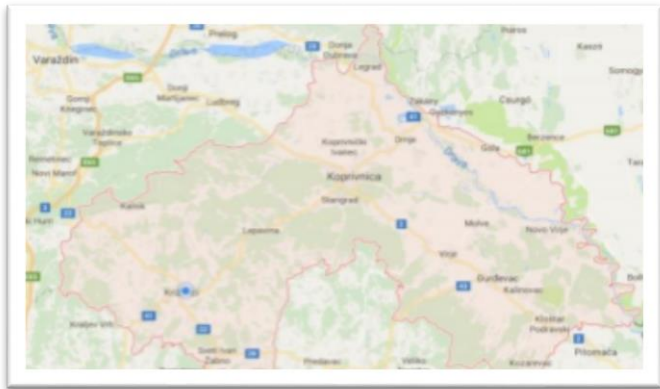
Varaždin
Prelog
Donja Dubrava
Legrad
Donji Kneginec
Donji Martijanec
Ludbreg
Zakany
Gyekenyes
Csurgó
Berzence
Varaždinske Toplice
Koprivnički Ivanec
Drnje
Gola
Novi Marof
Koprivnica
Kalnik
Sterigrad
Lepavina
Molve
Novo Virje
Virje
Đurđevac
Kalinovac
Križevci
Kloštar Podravski
Sveti Ivan Žabno
Pitomača